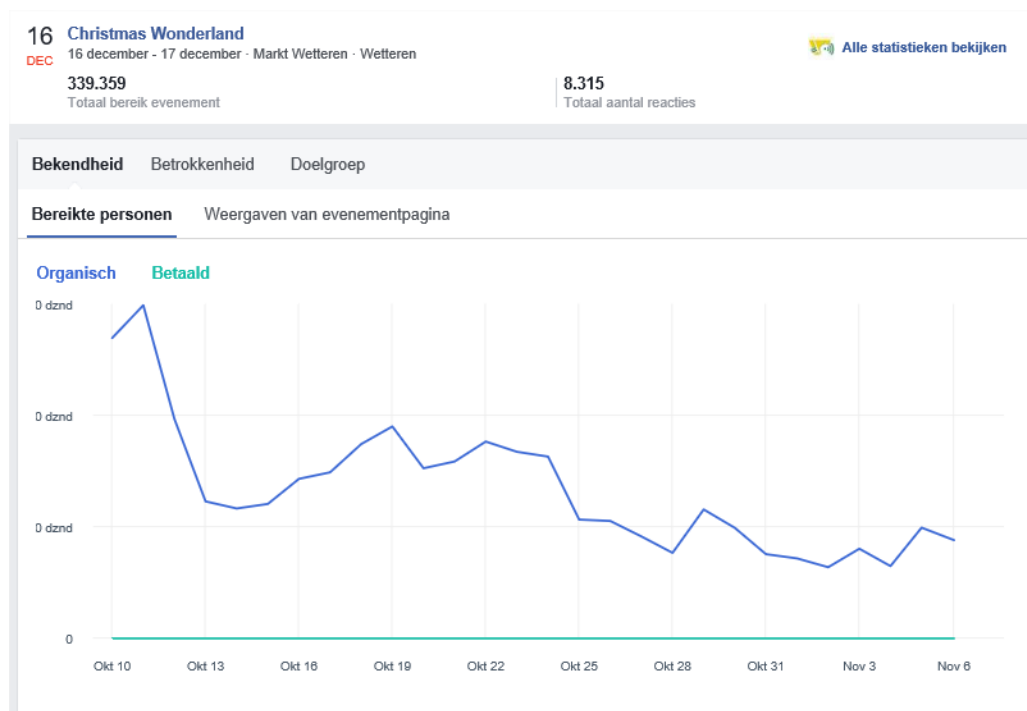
16
DEC

Christmas Wonderland
16 december - 17 december · Markt Wetteren · Wetteren

Alle statistieken bekijken

339.359
Totaal bereik evenement

8.315
Totaal aantal reacties

Bekendheid
Betrokkenheid
Doelgroep

Bereikte personen
Weergaven van evenementpagina

Organisch
Betaald

0 dznd
0 dznd
0 dznd
0

Okt 10
Okt 13
Okt 16
Okt 19
Okt 22
Okt 25
Okt 28
Okt 31
Nov 3
Nov 6